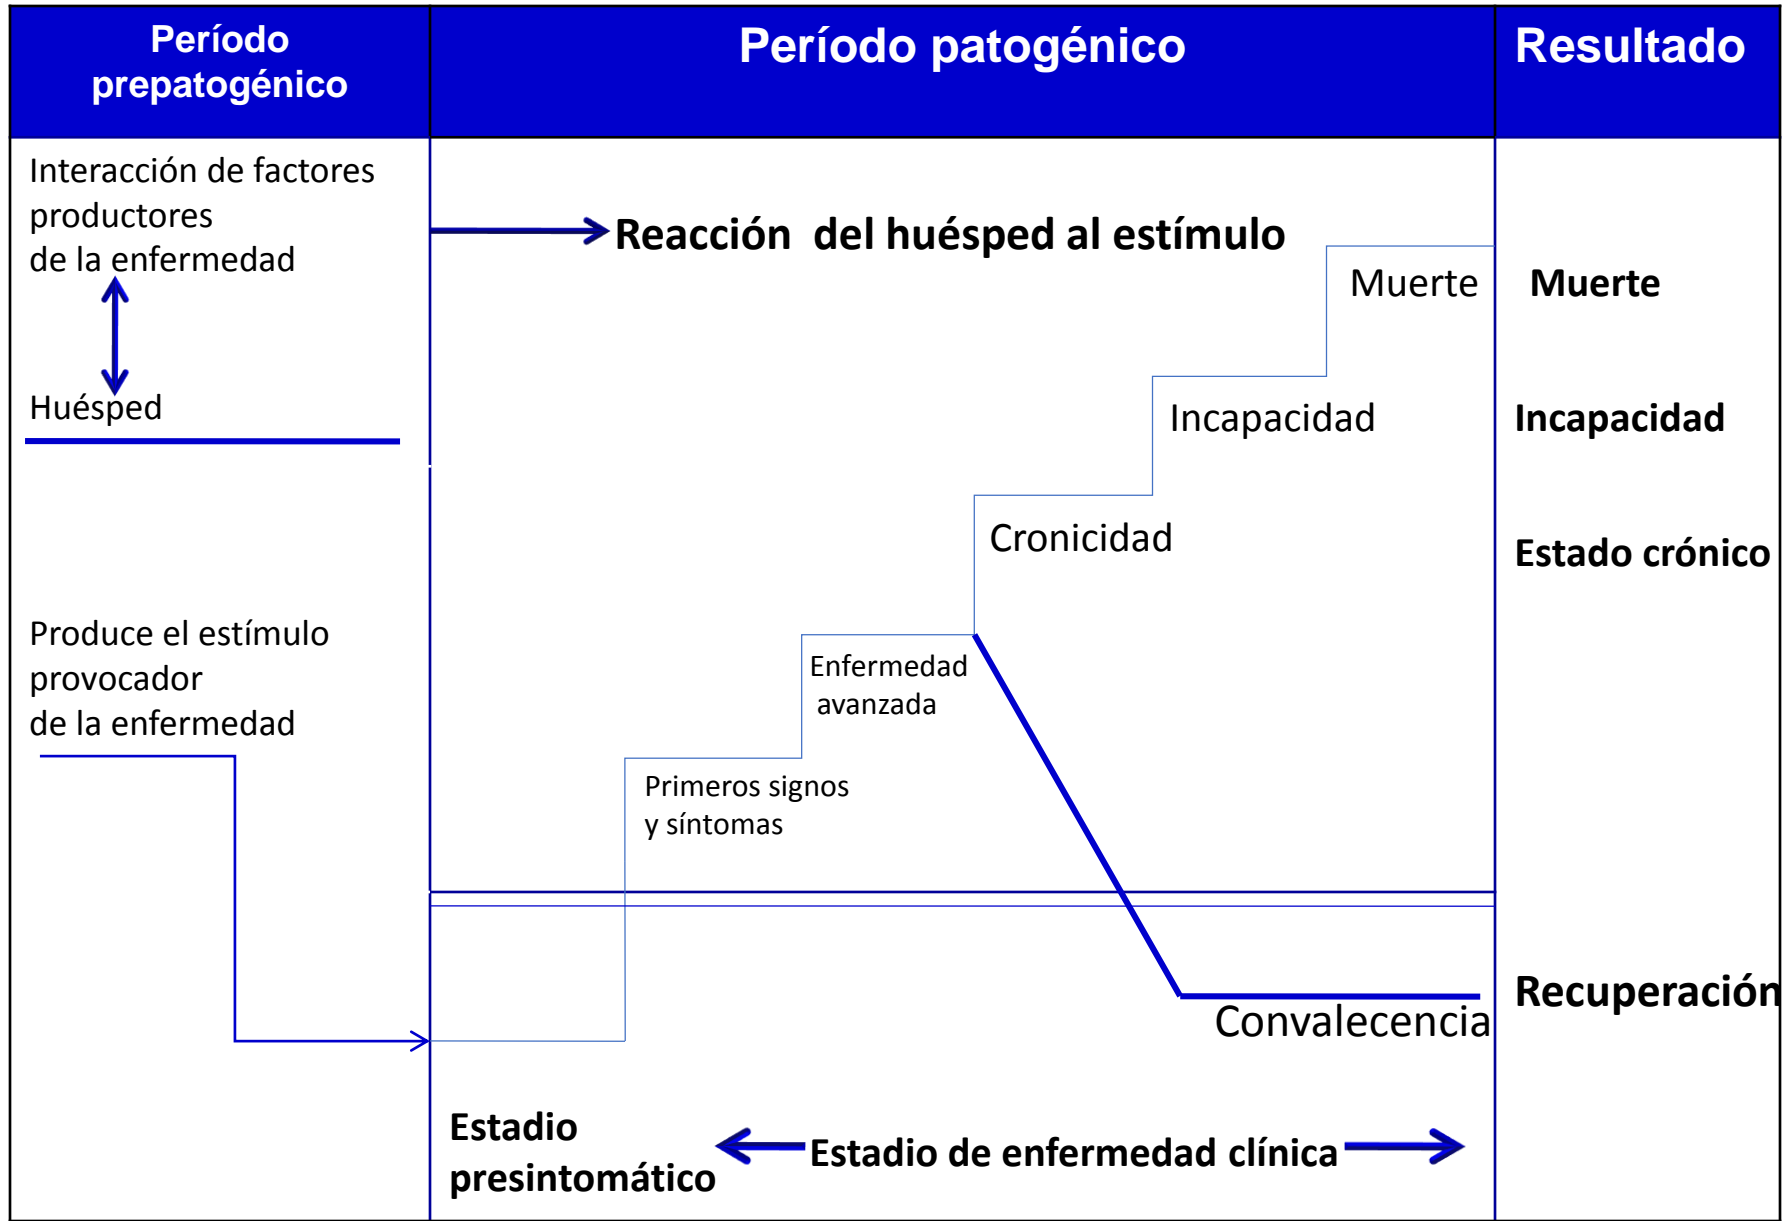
Período prepatogénico

Período patogénico

Resultado

Interacción de factores productores de la enfermedad

Huésped

Produce el estímulo provocador de la enfermedad

Reacción del huésped al estímulo

Muerte

Incapacidad

Cronicidad

Enfermedad avanzada

Primeros signos y síntomas

Convalecencia

Muerte

Incapacidad

Estado crónico

Recuperación

Estadio presintomático

Estadio de enfermedad clínica